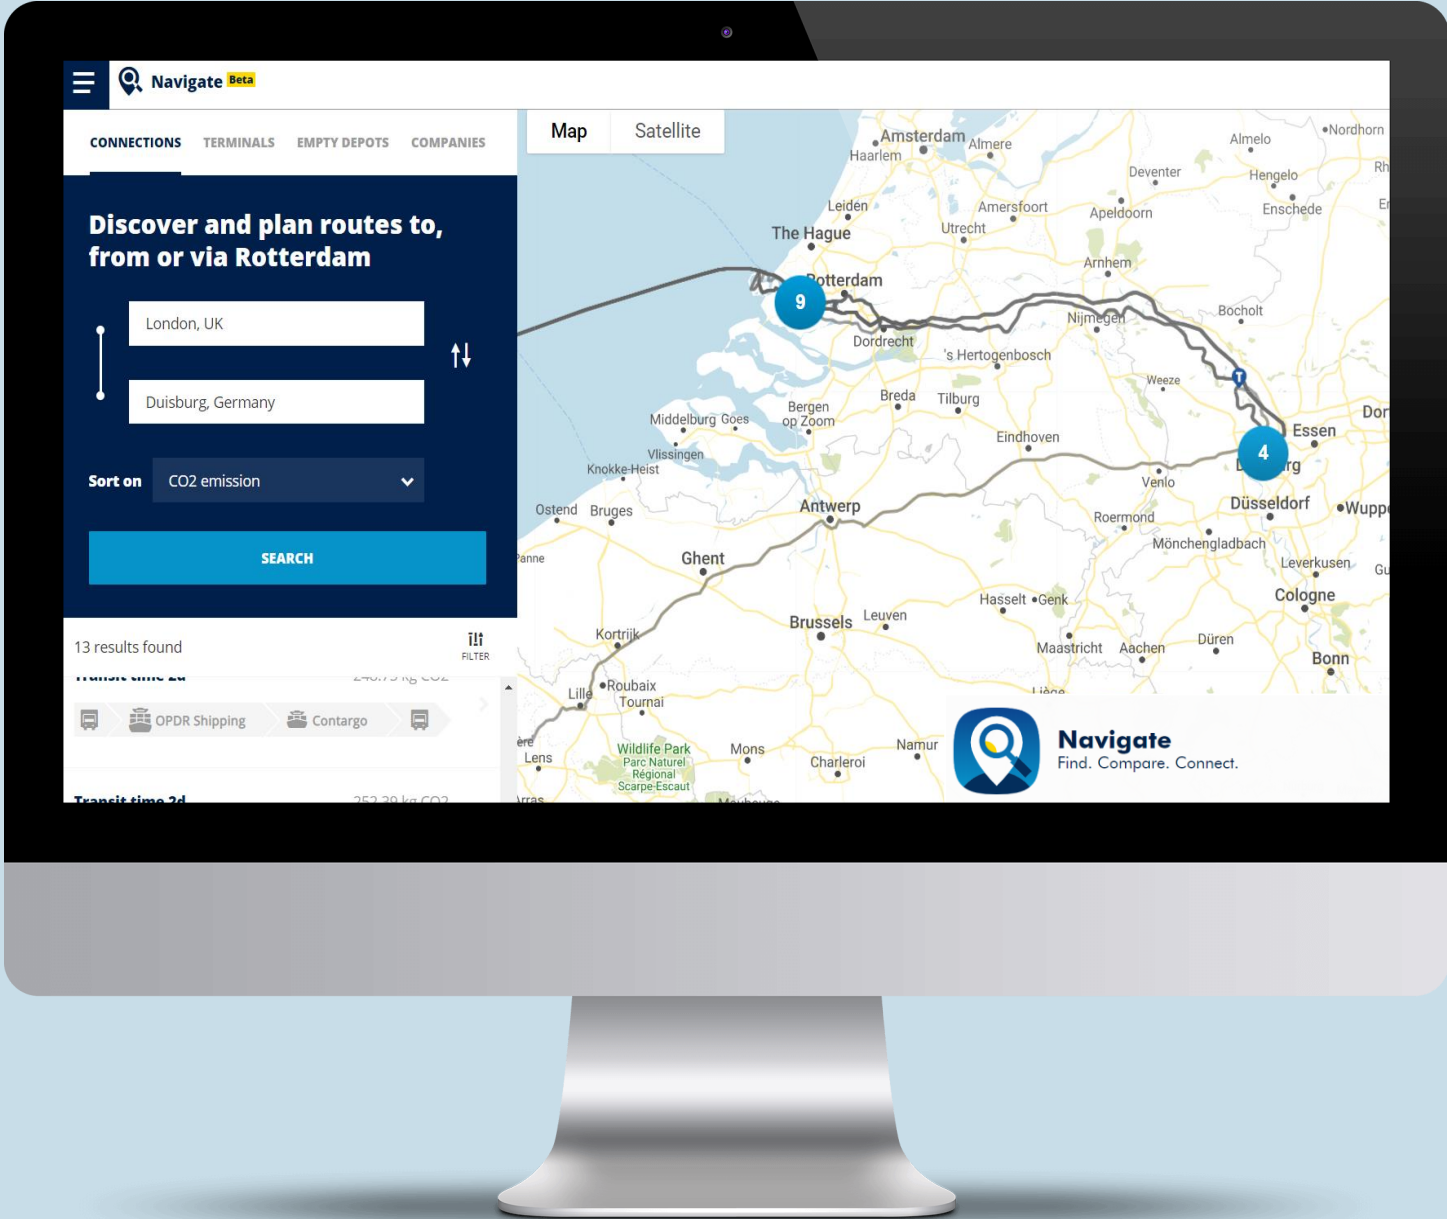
Navigate Beta

CONNECTIONS TERMINALS EMPTY DEPOTS COMPANIES

Discover and plan routes to, from or via Rotterdam

London, UK

Duisburg, Germany

Sort on CO2 emission

SEARCH

13 results found

FILTER

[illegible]

OPDR Shipping Contargo

Transit time 2d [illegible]

Map Satellite

Amsterdam Almere Haarlem Almelo Nordhorn Deventer Hengelo Enschede Leiden Amersfoort Apeldoorn The Hague Utrecht Arnhem Rotterdam 9 Nijmegen Bocholt Dordrecht 's Hertogenbosch Weeze Breda Tilburg Bergen op Zoom Middelburg Goes Eindhoven Essen 4 Vlissingen Knokke-Heist Venlo Düsseldorf Ostend Bruges Antwerp Roermond Mönchengladbach Ghent Leverkusen Cologne Hasselt Genk Brussels Leuven Kortrijk Maastricht Aachen Düren Bonn Roubaix Lille Tournai Wildlife Park Parc Naturel Régional Scarpe-Escaut Lens Mons Charleroi Namur

Navigate
Find. Compare. Connect.